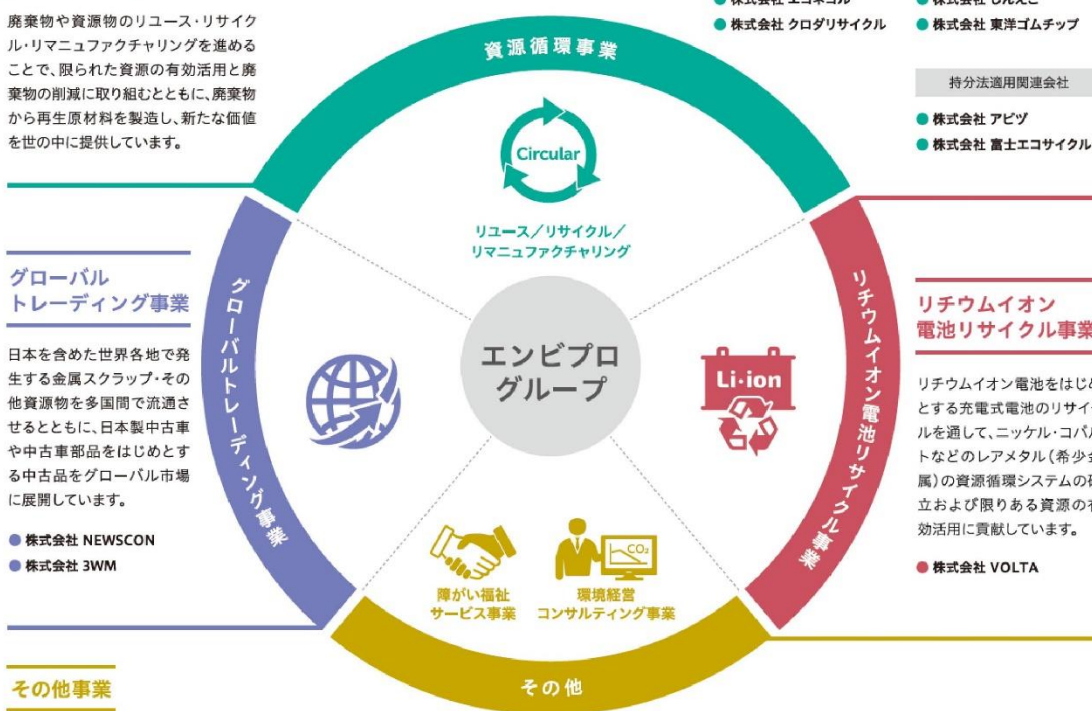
廃棄物や資源物のリユース・リサイクル・リマニュファクチャリングを進めることで、限られた資源の有効活用と廃棄物の削減に取り組むとともに、廃棄物から再生原材料を製造し、新たな価値を世の中に提供しています。

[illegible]
● 株式会社 クロダリサイクル

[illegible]
● 株式会社 東洋ゴムチップ

持分法適用関連会社

● 株式会社 アビヅ
● 株式会社 富士エコサイクル

資源循環事業

Circular

リユース／リサイクル／リマニュファクチャリング

グローバルトレーディング事業

日本を含めた世界各地で発生する金属スクラップ・その他資源物を多国間で流通させるとともに、日本製中古車や中古車部品をはじめとする中古品をグローバル市場に展開しています。

● 株式会社 NEWSCON
● 株式会社 3WM

グローバルトレーディング事業

エンビプロ グループ

リチウムイオン電池リサイクル事業

Li-ion

リチウムイオン電池リサイクル事業

リチウムイオン電池をはじめとする充電式電池のリサイクルを通して、ニッケル・コバ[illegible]トなどのレアメタル（希少金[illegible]属）の資源循環システムの確立および限りある資源の有効活用に貢献しています。

● 株式会社 VOLTA

$CO_2$

障がい福祉 サービス事業

環境経営 コンサルティング事業

その他

その他事業